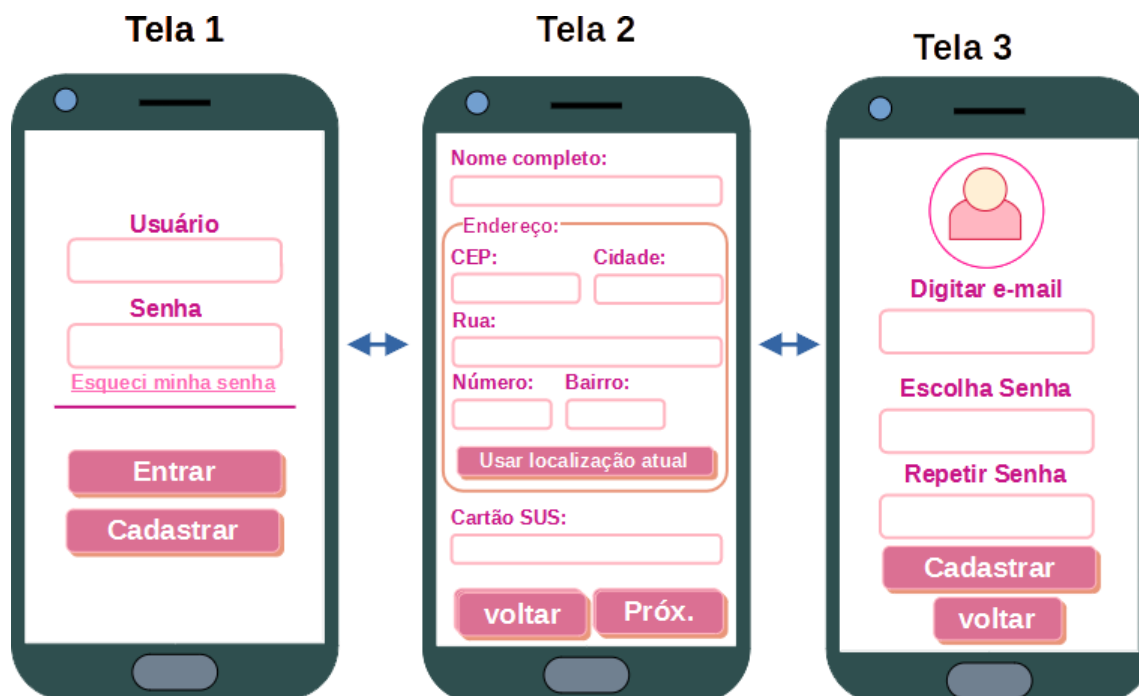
Tela 1

Usuário

Senha

Esqueci minha senha

Entrar

Cadastrar

Tela 2

Nome completo:

Endereço:

CEP:

Cidade:

Rua:

Número:

Bairro:

Usar localização atual

Cartão SUS:

voltar

Próx.

Tela 3

Digitar e-mail

Escolha Senha

Repetir Senha

Cadastrar

voltar